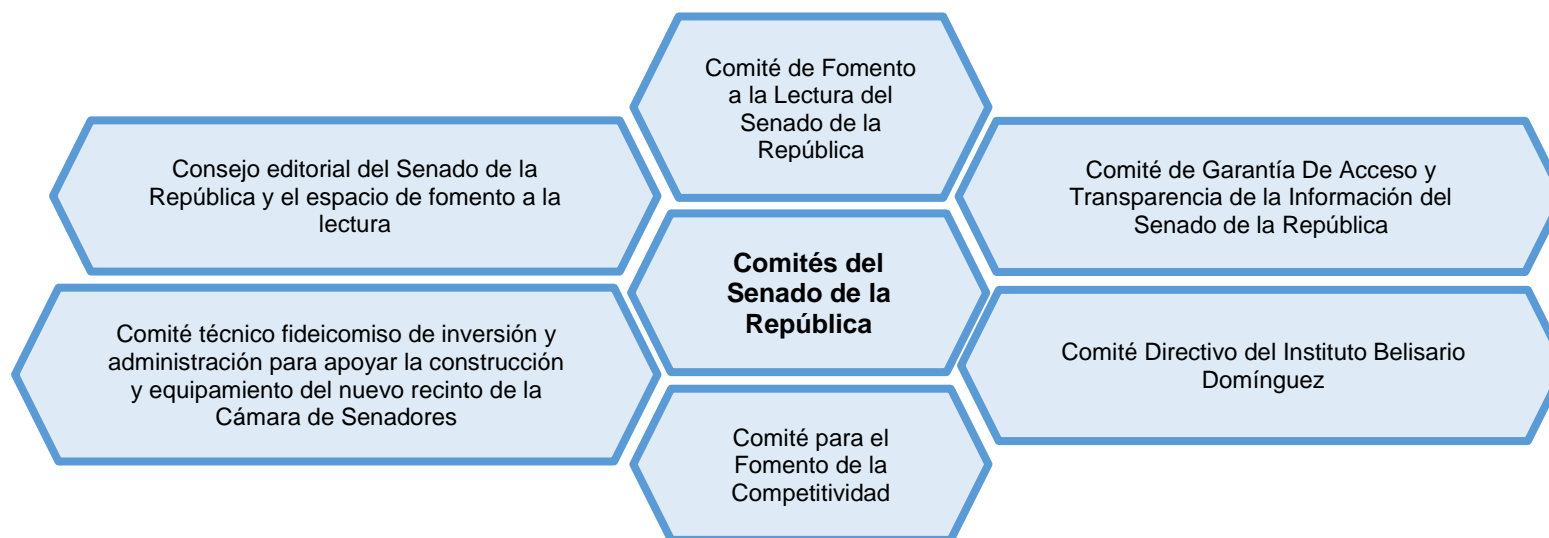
Comité de Fomento a la Lectura del Senado de la República

Consejo editorial del Senado de la República y el espacio de fomento a la lectura

Comité de Garantía De Acceso y Transparencia de la Información del Senado de la República

**Comités del Senado de la República**

Comité técnico fideicomiso de inversión y administración para apoyar la construcción y equipamiento del nuevo recinto de la Cámara de Senadores

Comité Directivo del Instituto Belisario Domínguez

Comité para el Fomento de la Competitividad